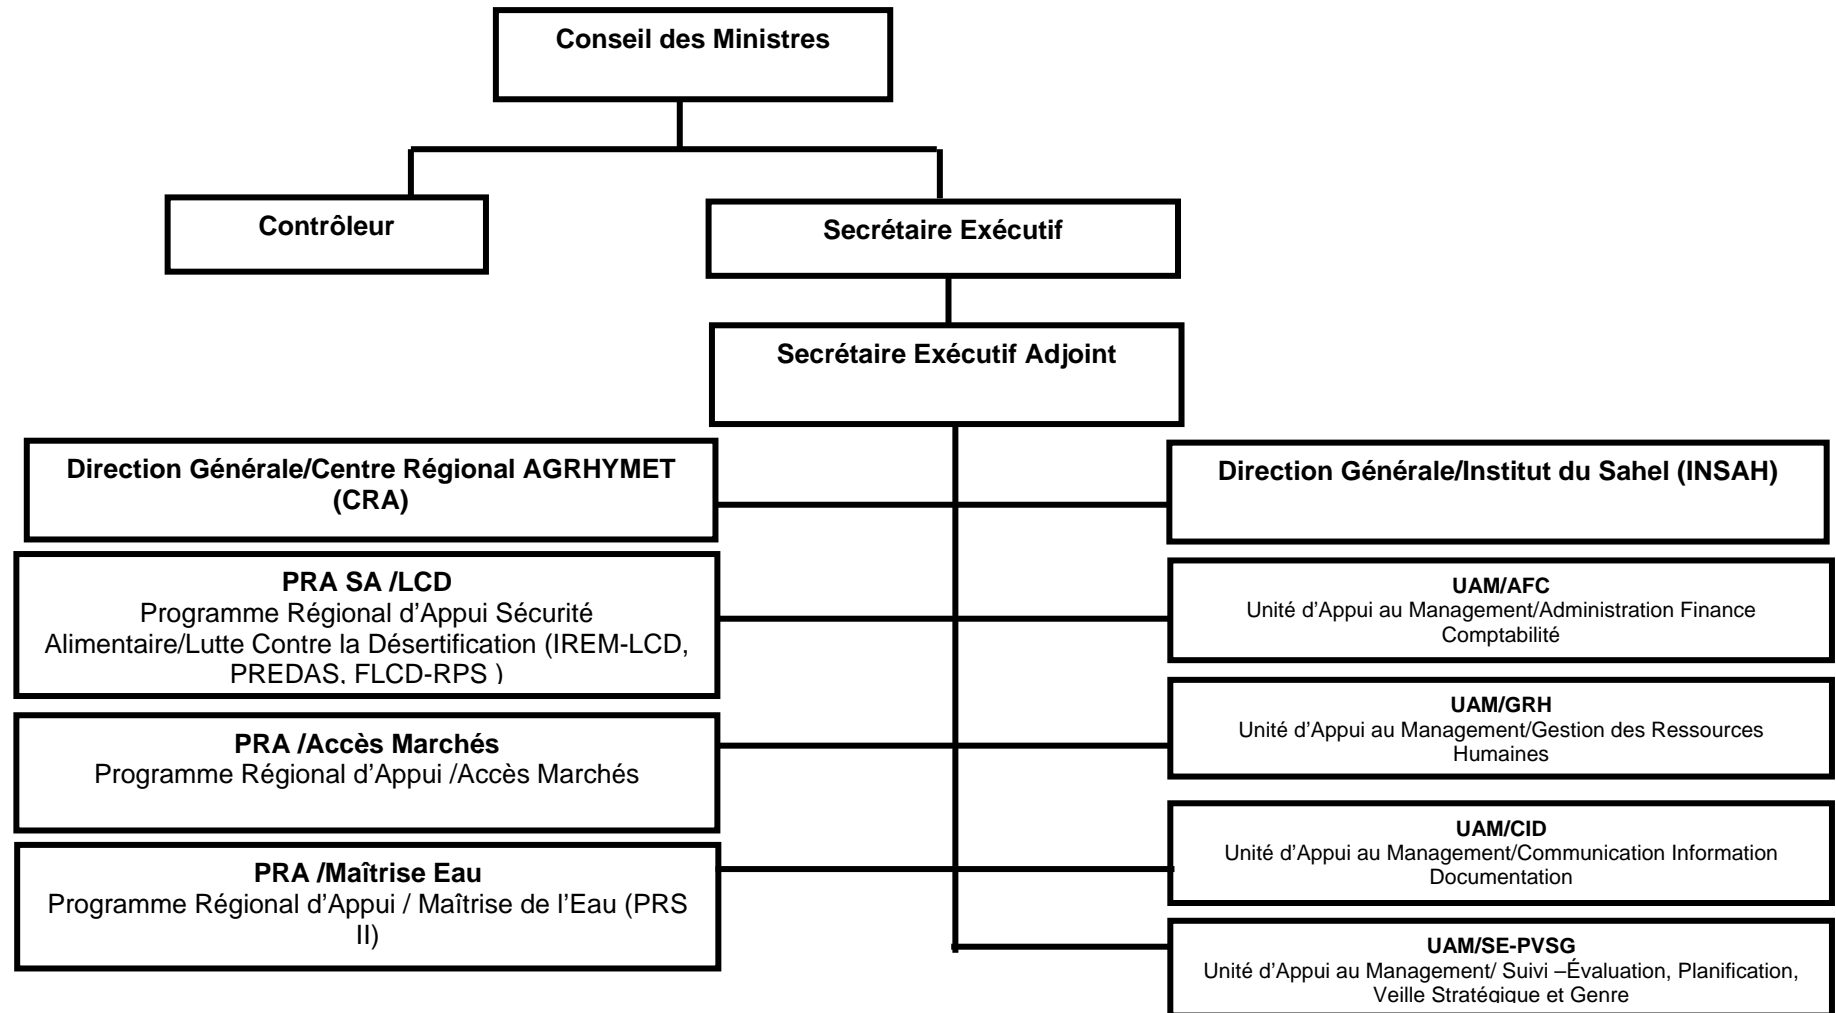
Conseil des Ministres

Contrôleur

Secrétaire Exécutif

Secrétaire Exécutif Adjoint

Direction Générale/Centre Régional AGRHYMET (CRA)

Direction Générale/Institut du Sahel (INSAH)

PRA SA /LCD
Programme Régional d'Appui Sécurité Alimentaire/Lutte Contre la Désertification (IREM-LCD, PREDAS, FLCD-RPS )

UAM/AFC
Unité d'Appui au Management/Administration Finance Comptabilité

UAM/GRH
Unité d'Appui au Management/Gestion des Ressources Humaines

PRA /Accès Marchés
Programme Régional d'Appui /Accès Marchés

UAM/CID
Unité d'Appui au Management/Communication Information Documentation

PRA /Maîtrise Eau
Programme Régional d'Appui / Maîtrise de l'Eau (PRS II)

UAM/SE-PVSG
Unité d'Appui au Management/ Suivi –Évaluation, Planification, Veille Stratégique et Genre